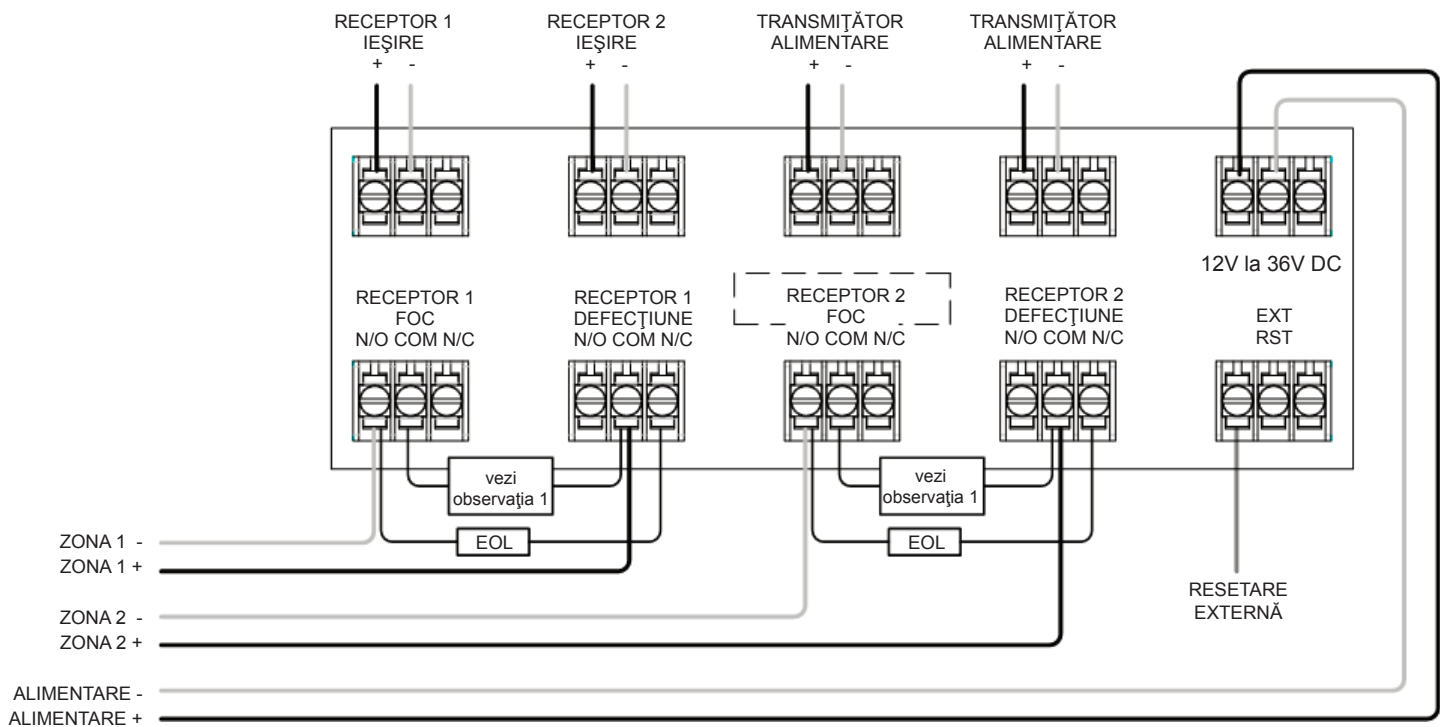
RECEPTOR 1
IEŞIRE
+ -

RECEPTOR 2
IEŞIRE
+ -

TRANSMIŢĂTOR
ALIMENTARE
+ -

TRANSMIŢĂTOR
ALIMENTARE
+ -

12V la 36V DC

RECEPTOR 1
FOC
N/O COM N/C

RECEPTOR 1
DEFECŢIUNE
N/O COM N/C

RECEPTOR 2
FOC
N/O COM N/C

RECEPTOR 2
DEFECŢIUNE
N/O COM N/C

EXT
RST

vezi
observaţia 1

vezi
observaţia 1

EOL

EOL

ZONA 1 -
ZONA 1 +
ZONA 2 -
ZONA 2 +
ALIMENTARE -
ALIMENTARE +

RESETARE
EXTERNĂ